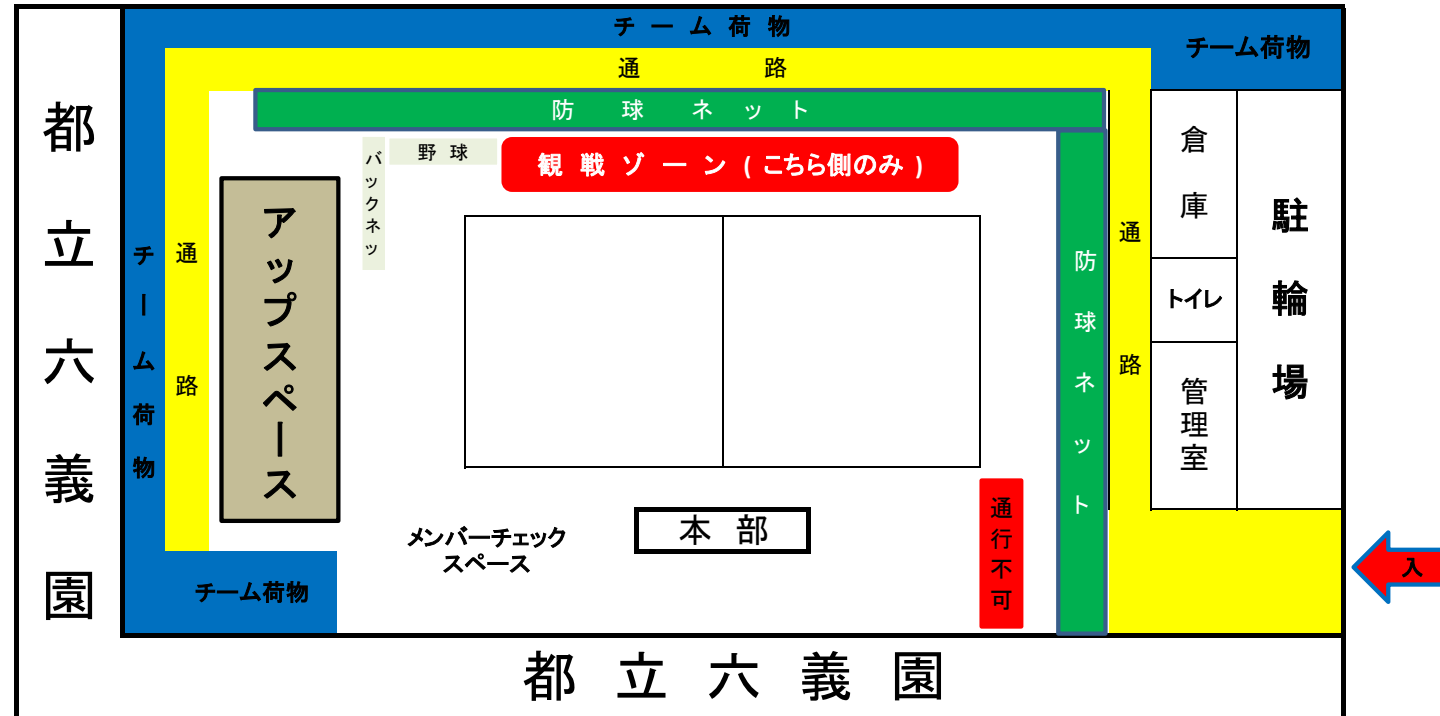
都立六義園

チーム荷物

チーム荷物

通路

防球ネット

チーム荷物

通路

野球

バックネット

観戦ゾーン（こちら側のみ）

アップスペース

倉庫

トイレ

管理室

駐輪場

防球ネット

通路

メンバーチェックスペース

本部

通行不可

チーム荷物

入

都立六義園